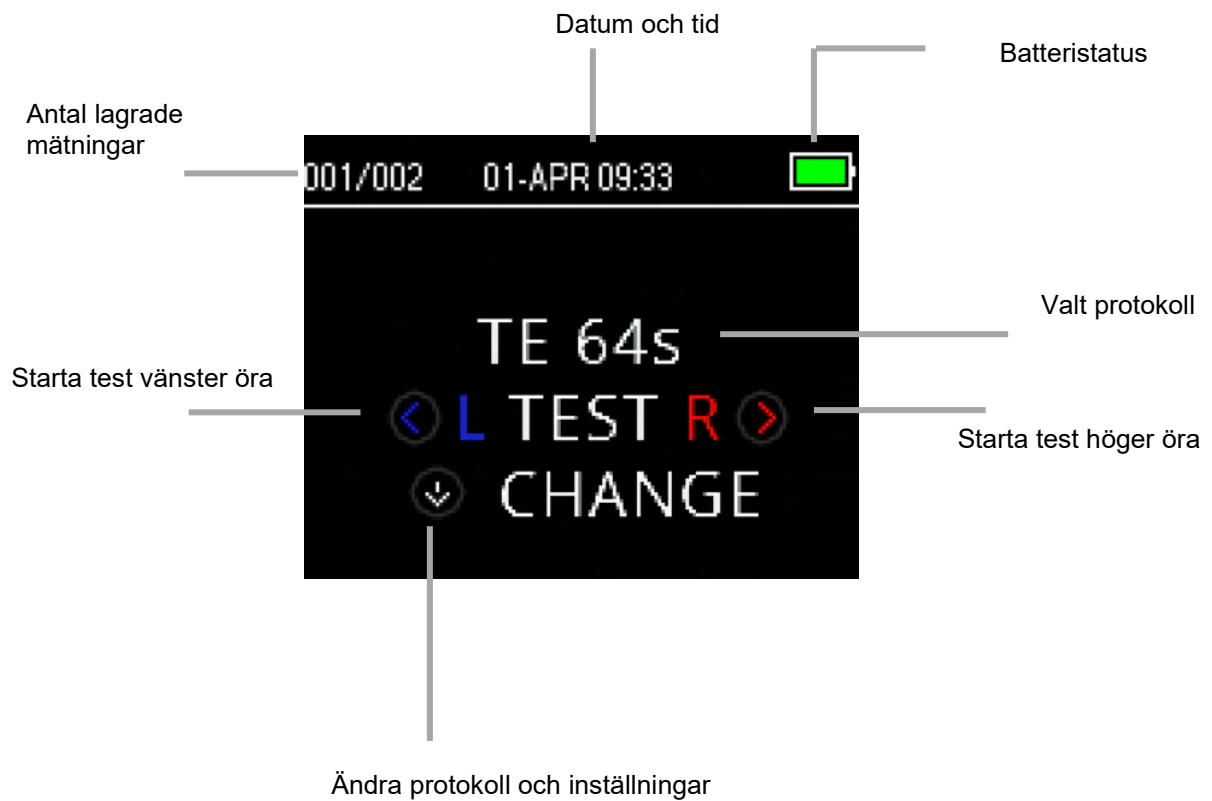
Datum och tid

Batteristatus

Antal lagrade mätningar

001/002 01-APR 09:33

Valt protokoll

TE 64s

Starta test vänster öra

L TEST R

Starta test höger öra

CHANGE

Ändra protokoll och inställningar